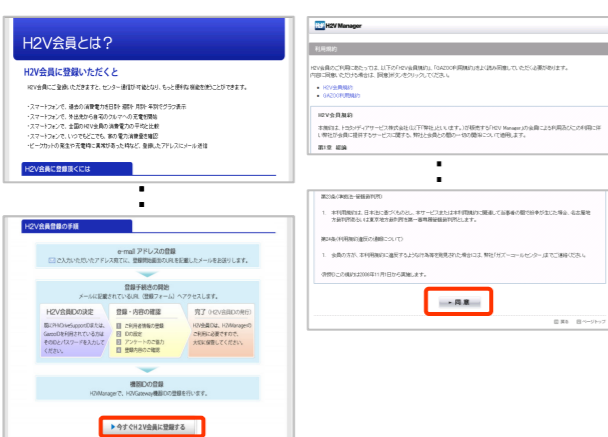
H2V会員とは？

H2V会員に登録いただくと

H2V会員にご登録いただきますと、センター側で計や緒などから、もっと便利な機能を使うことができます。

・スマートフォンで、過去の消費電力を日計・月計・年計でグラフ表示
・スマートフォンで、外出先から自宅のクルマへの充電状態確認
・スマートフォンで、全国のH2V会員の消費電力の平均と比較
・スマートフォンで、いつでもどこでも、車の電力消費量を確認
・ピークカットの発生や充電時に異常があった時など、登録したアドレスにメール送信

H2V会員に登録頂くには

H2V会員登録の手順

e-mail アドレスの登録

ご入力いただいたアドレス宛てに、登録用自動のURLを記載したメールをお送りします。

登録手続きの開始

メールに記載されているURL（登録フォーム）へアクセスします。

H2V会員IDの決定

登録・内容の確認

完了（H2V会員IDの発行）

機器IDの登録

H2VManagerで、H2Vgateway機器IDの登録を行います。

今すぐH2V会員に登録する

H2V Manager

利用規約

H2V会員規約
GAZOO利用規約

H2V会員規約

第1章 総論

同意